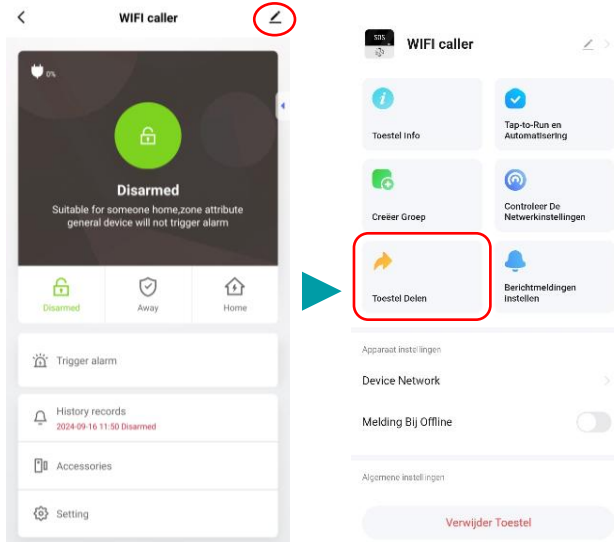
WIFI caller

0%

Disarmed

Suitable for someone home,zone attribute general device will not trigger alarm

Disarmed

Away

Home

Trigger alarm

History records

2024-09-16 11:50 Disarmed

Accessories

Setting

SOS

WIFI caller

Toestel Info

Tap-to-Run en Automatisering

Creëer Groep

Controleer De Netwerkinstellingen

Toestel Delen

Berichtmeldingen Instellen

Apparaat instellingen

Device Network

Melding Bij Offline

Algemene instellingen

Verwijder Toestel